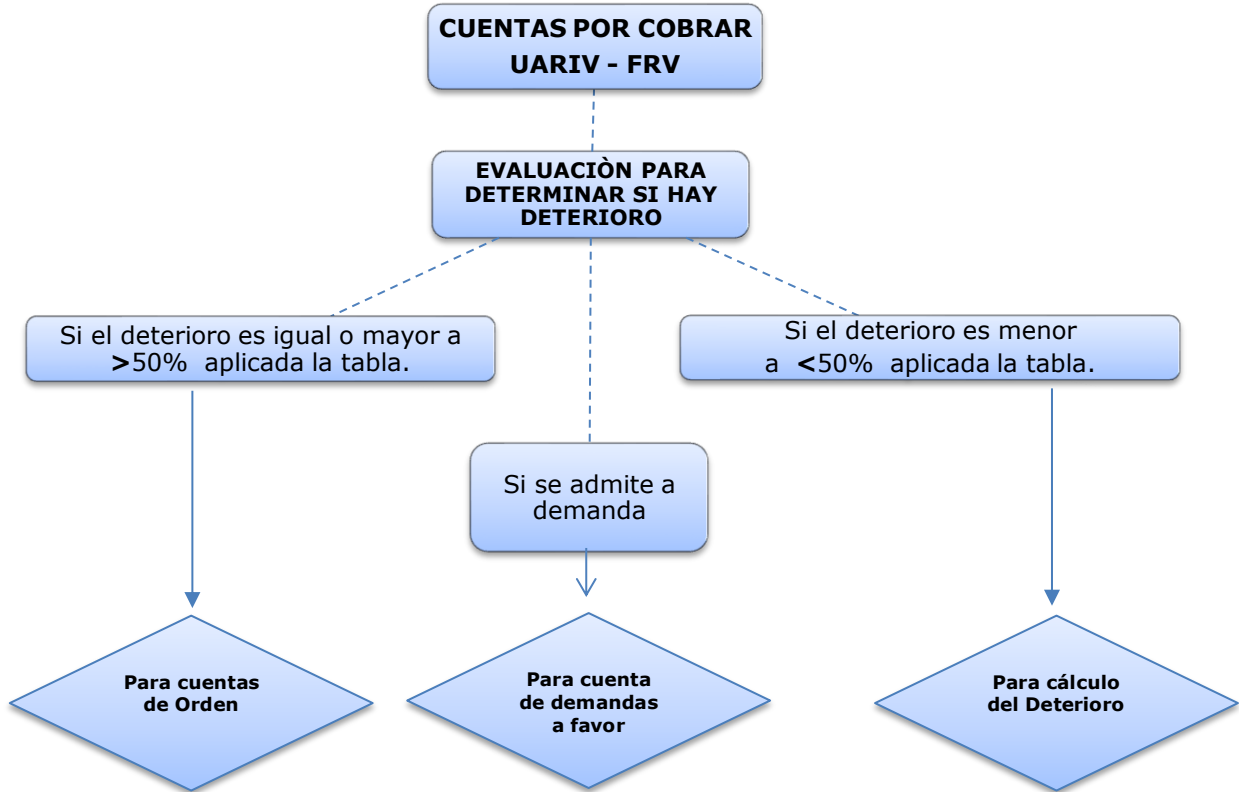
CUENTAS POR COBRAR UARIV - FRV

EVALUACIÒN PARA DETERMINAR SI HAY DETERIORO

Si el deterioro es igual o mayor a >50% aplicada la tabla.

Si el deterioro es menor a <50% aplicada la tabla.

Si se admite a demanda

Para cuentas de Orden

Para cuenta de demandas a favor

Para cálculo del Deterioro